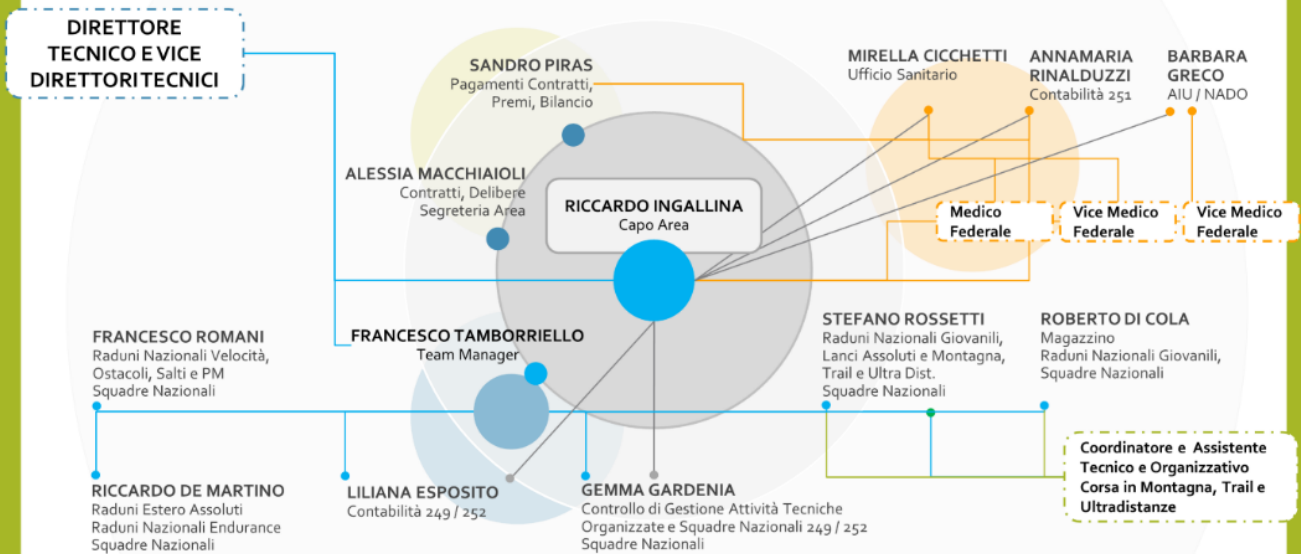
DIRETTORE TECNICO E VICE DIRETTORI TECNICI

SANDRO PIRAS
Pagamenti Contratti, Premi, Bilancio

MIRELLA CICCHETTI
Ufficio Sanitario

ANNAMARIA RINALDUZZI
Contabilità 251

BARBARA GRECO
AIU / NADO

ALESSIA MACCHIAIOLI
Contratti, Delibere Segreteria Area

RICCARDO INGALLINA
Capo Area

Medico Federale

Vice Medico Federale

Vice Medico Federale

FRANCESCO ROMANI
Raduni Nazionali Velocità, Ostacoli, Salti e PM
Squadre Nazionali

FRANCESCO TAMBORRIELLO
Team Manager

STEFANO ROSSETTI
Raduni Nazionali Giovanili, Lanci Assoluti e Montagna, Trail e Ultra Dist.
Squadre Nazionali

ROBERTO DI COLA
Magazzino
Raduni Nazionali Giovanili, Squadre Nazionali

Coordinatore e Assistente Tecnico e Organizzativo Corsa in Montagna, Trail e Ultradistanze

RICCARDO DE MARTINO
Raduni Estero Assoluti
Raduni Nazionali Endurance
Squadre Nazionali

LILIANA ESPOSITO
Contabilità 249 / 252

GEMMA GARDENIA
Controllo di Gestione Attività Tecniche Organizzate e Squadre Nazionali 249 / 252
Squadre Nazionali